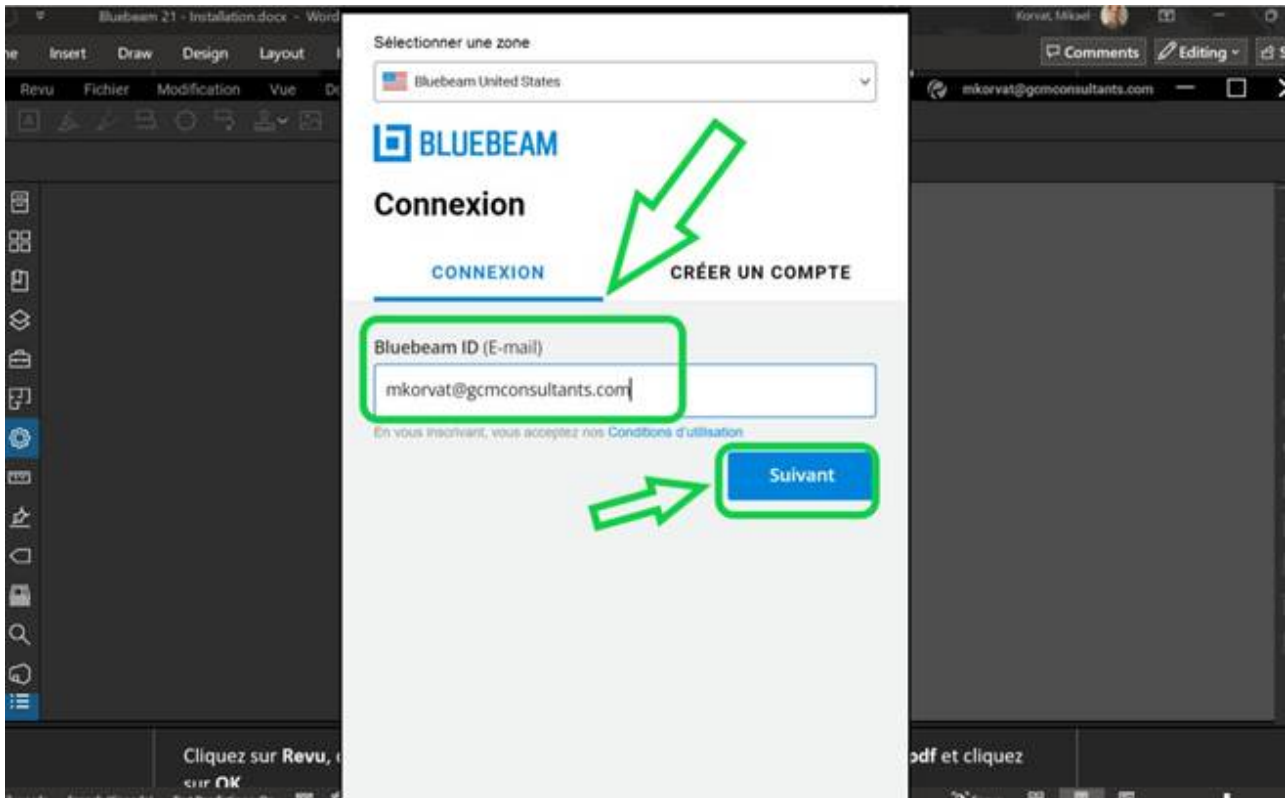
Bluebeam 21 - Installation.docx - Word

Korvat, Mikael

ne Insert Draw Design Layout

Comments Editing

Revu Fichier Modification Vue

mkorvat@gcmconsultants.com

Sélectionner une zone

Bluebeam United States

BLUEBEAM

Connexion

CONNEXION

CRÉER UN COMPTE

Bluebeam ID (E-mail)

mkorvat@gcmconsultants.com

En vous inscrivant, vous acceptez nos Conditions d'utilisation

Suivant

Cliquez sur Revu, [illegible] pdf et cliquez sur OK